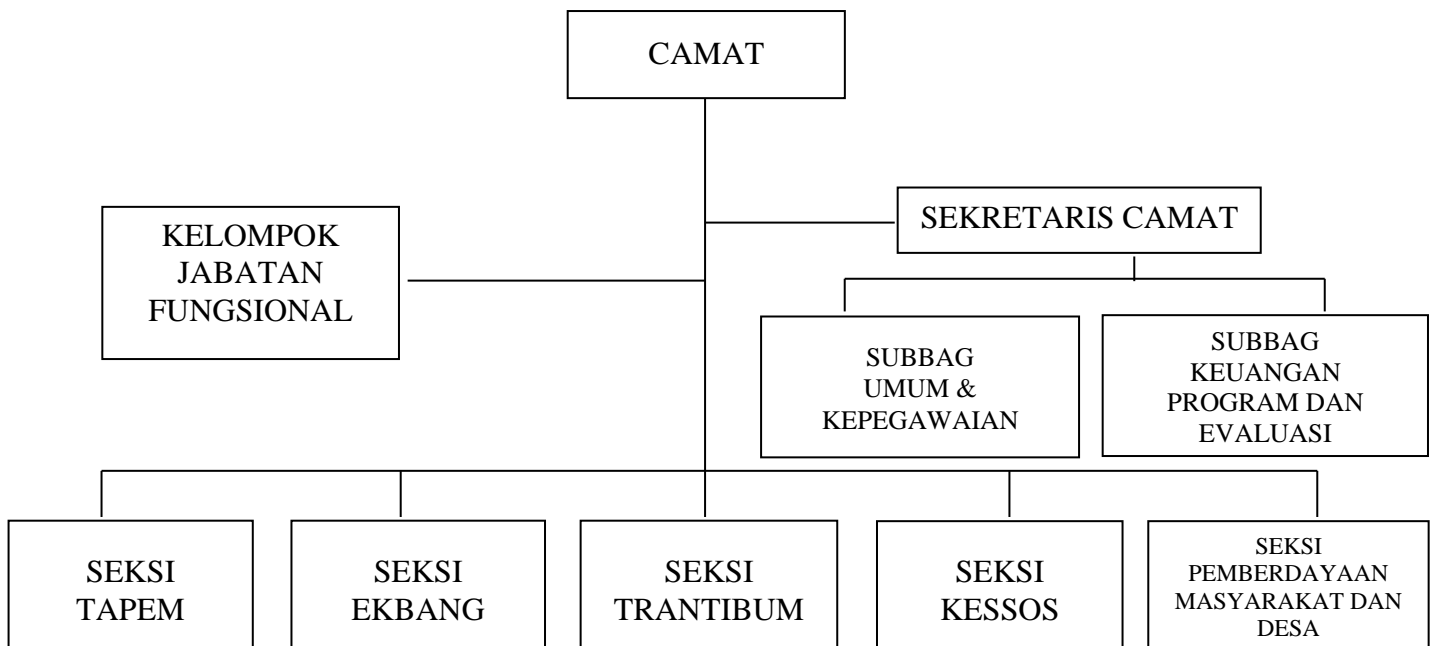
CAMAT

SEKRETARIS CAMAT

KELOMPOK JABATAN FUNGSIONAL

SUBBAG UMUM & KEPEGAWAIAN

SUBBAG KEUANGAN PROGRAM DAN EVALUASI

SEKSI TAPEM

SEKSI EKBANG

SEKSI TRANTIBUM

SEKSI KESSOS

SEKSI PEMBERDAYAAN MASYARAKAT DAN DESA